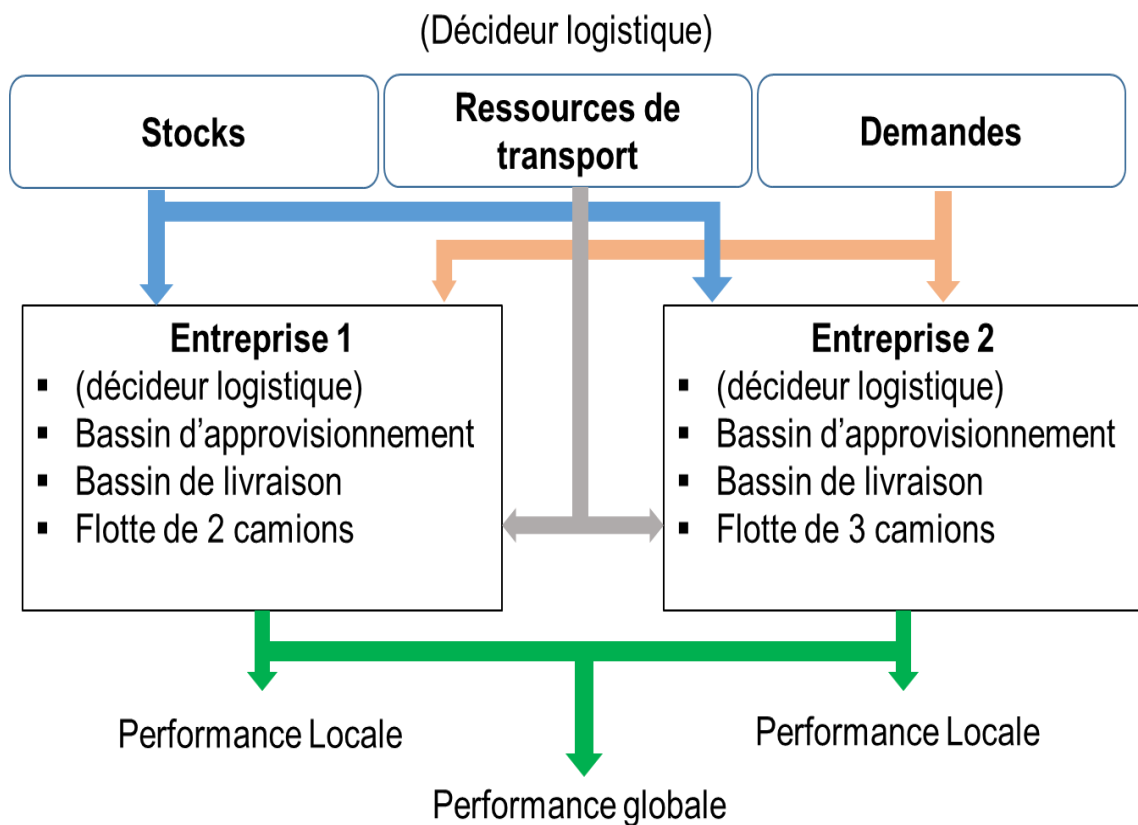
(Décideur logistique)

Stocks

Ressources de transport

Demandes

Entreprise 1
- (décideur logistique)
- Bassin d’approvisionnement
- Bassin de livraison
- Flotte de 2 camions

Entreprise 2
- (décideur logistique)
- Bassin d’approvisionnement
- Bassin de livraison
- Flotte de 3 camions

Performance Locale

Performance Locale

Performance globale